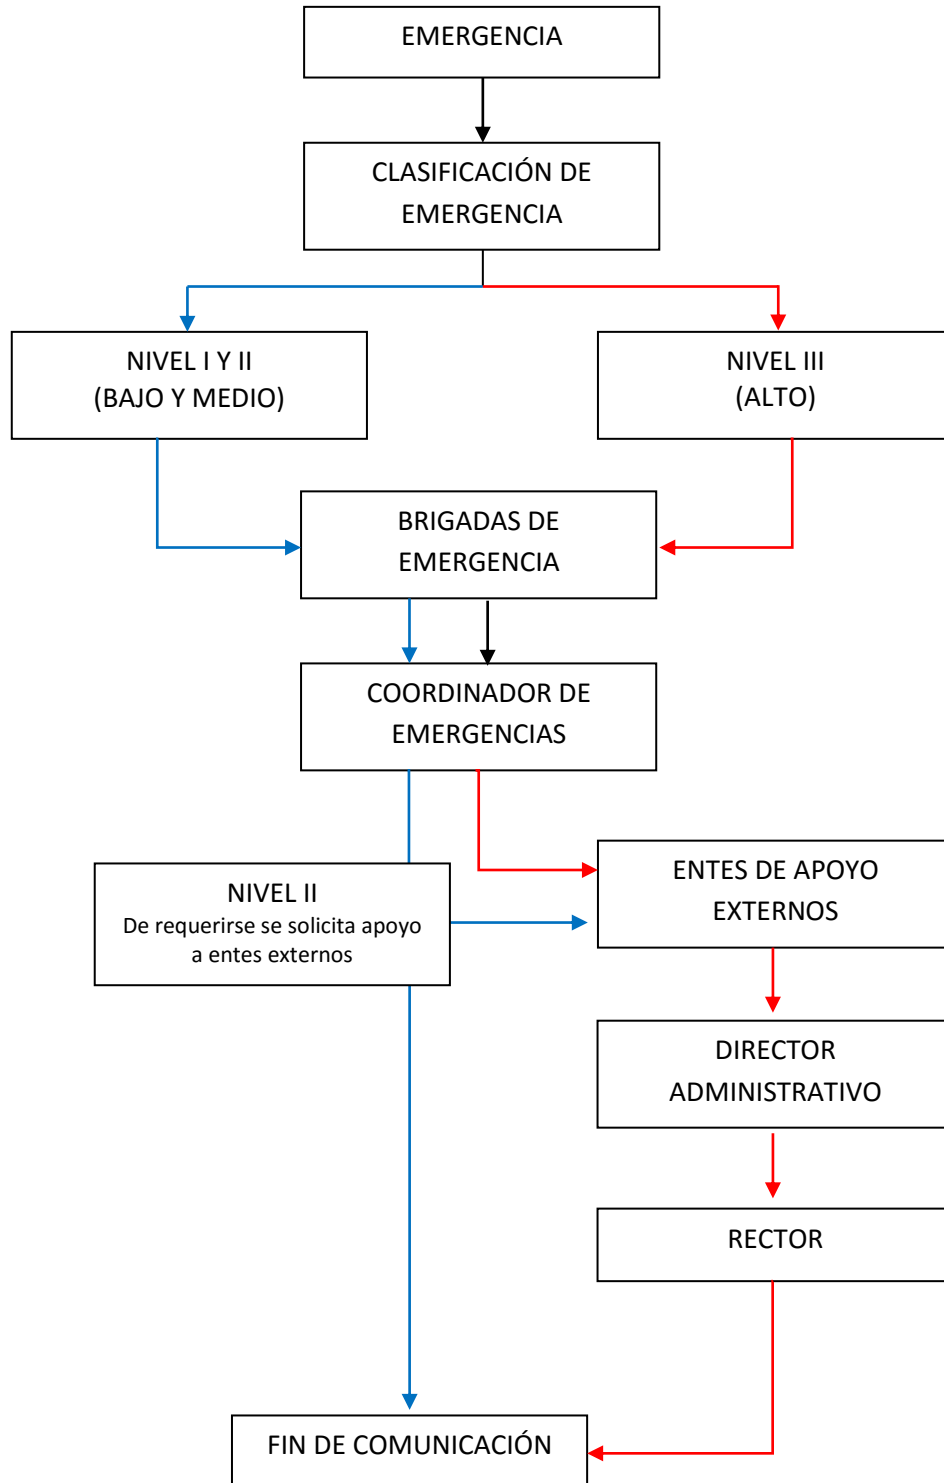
EMERGENCIA

CLASIFICACIÓN DE EMERGENCIA

NIVEL I Y II
(BAJO Y MEDIO)

NIVEL III
(ALTO)

BRIGADAS DE EMERGENCIA

COORDINADOR DE EMERGENCIAS

NIVEL II
De requerirse se solicita apoyo a entes externos

ENTES DE APOYO EXTERNOS

DIRECTOR ADMINISTRATIVO

RECTOR

FIN DE COMUNICACIÓN